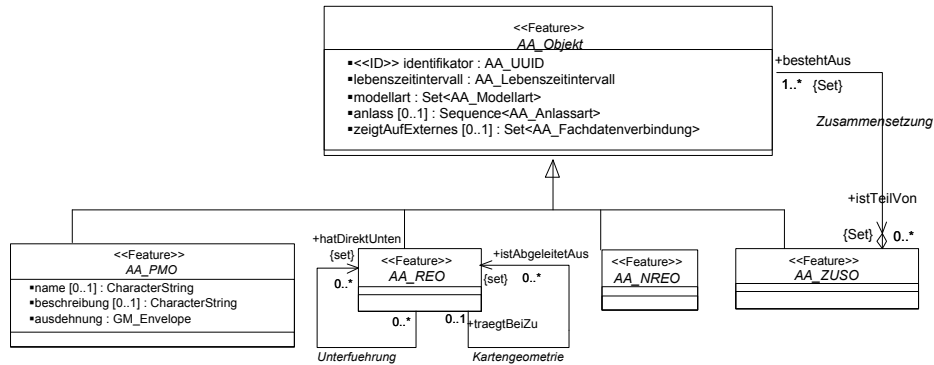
<<Feature>>
AA_Objekt

▪<<ID>> identifikator : AA_UUID
▪lebenszeitintervall : AA_Lebenszeitintervall
▪modellart : Set<AA_Modellart>
▪anlass [0..1] : Sequence<AA_Anlassart>
▪zeigtAufExternes [0..1] : Set<AA_Fachdatenverbindung>

+bestehtAus
1..* {Set}
Zusammensetzung
+istTeilVon
{Set} 0..*

<<Feature>>
AA_PMO
▪name [0..1] : CharacterString
▪beschreibung [0..1] : CharacterString
▪ausdehnung : GM_Envelope

+hatDirektUnten
{set}
0..*
<<Feature>>
AA_REO
0..*
0..1
+istAbgeleitetAus
{set} 0..*
+traegtBeiZu
Unterfuehrung
Kartengeometrie

<<Feature>>
AA_NREO

<<Feature>>
AA_ZUSO